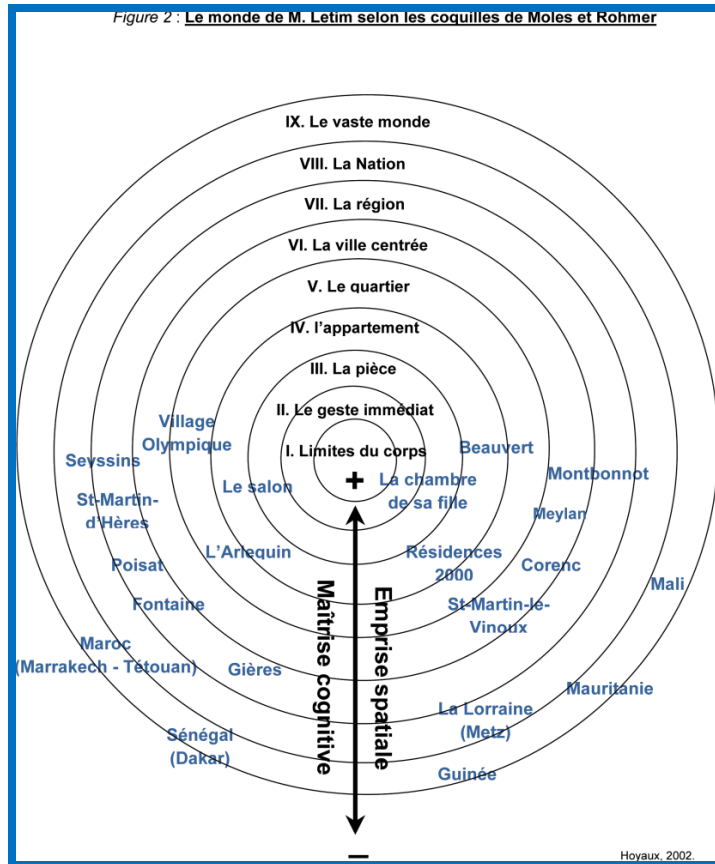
Figure 2 : Le monde de M. Letim selon les coquilles de Moles et Rohmer

IX. Le vaste monde

VIII. La Nation

VII. La région

VI. La ville centrée

V. Le quartier

IV. l'appartement

III. La pièce

II. Le geste immédiat

I. Limites du corps

+

Village Olympique

Seyssins

St-Martin-d'Hères

Le salon

La chambre de sa fille

Beauvert

Montbonnot

Meylan

L'Arlequin

Résidences 2000

Corenc

Poisat

Fontaine

St-Martin-le-Vinoux

Mali

Maroc (Marrakech - Tétouan)

Gières

Maîtrise cognitive

Emprise spatiale

Mauritanie

La Lorraine (Metz)

Sénégal (Dakar)

Guinée

−

Hoyaux, 2002.